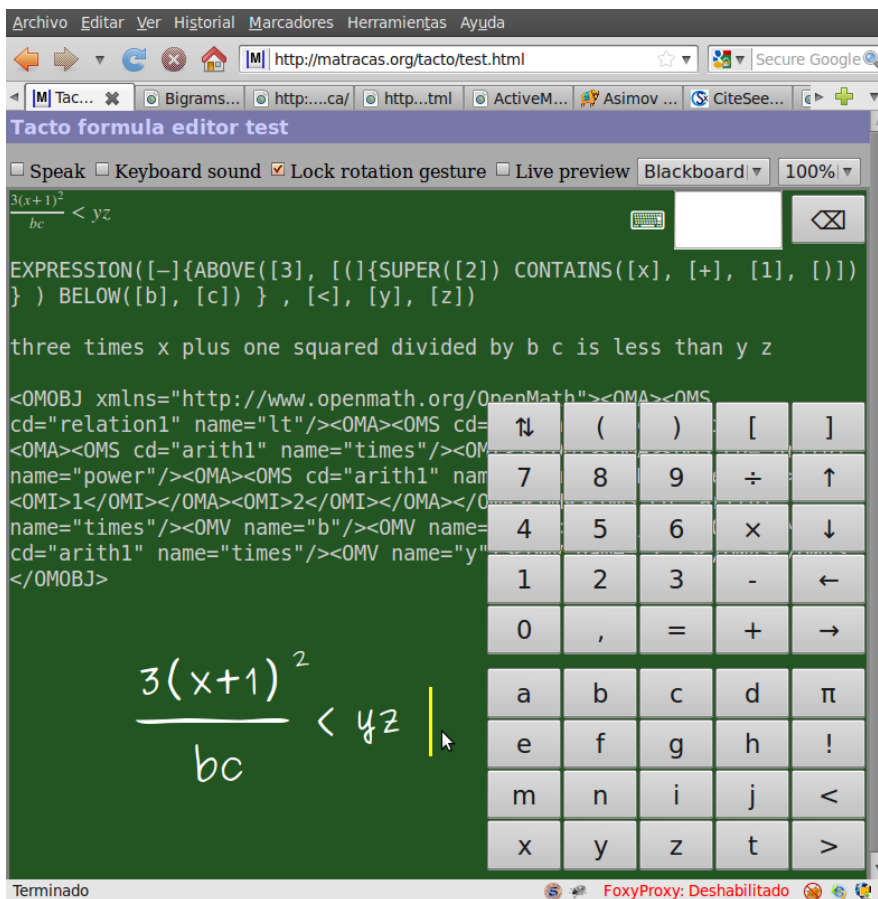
Archivo Editar Ver Historial Marcadores Herramientas Ayuda

http://matracas.org/tacto/test.html

Secure Google

Tac... Bigrams... http:....ca/ http...tml ActiveM... Asimov ... CiteSee...

Tacto formula editor test

☐ Speak ☐ Keyboard sound ☑ Lock rotation gesture ☐ Live preview Blackboard 100%

$\frac{3(x+1)^2}{bc} < yz$

⌫

EXPRESSION([—]{ABOVE([3], [(]{SUPER([2]) CONTAINS([x], [+], [1], [)])} ) BELOW([b], [c]) } , [<], [y], [z])

three times x plus one squared divided by b c is less than y z

<OMOBJ xmlns="http://www.openmath.org/OpenMath"><OMA><OMS cd="relation1" name="lt"/><OMA><OMS cd= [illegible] <OMA><OMS cd="arith1" name="times"/><OM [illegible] name="power"/><OMA><OMS cd="arith1" nam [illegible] <OMI>1</OMI></OMA><OMI>2</OMI></OMA></O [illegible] name="times"/><OMV name="b"/><OMV name= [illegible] cd="arith1" name="times"/><OMV name="y" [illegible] </OMOBJ>

| ⇅ | ( | ) | [ | ] |
|---|---|---|---|---|
| 7 | 8 | 9 | ÷ | ↑ |
| 4 | 5 | 6 | × | ↓ |
| 1 | 2 | 3 | - | ← |
| 0 | , | = | + | → |

| a | b | c | d | π |
|---|---|---|---|---|
| e | f | g | h | ! |
| m | n | i | j | < |
| x | y | z | t | > |

$\frac{3(x+1)^2}{bc} < yz$

Terminado FoxyProxy: Deshabilitado